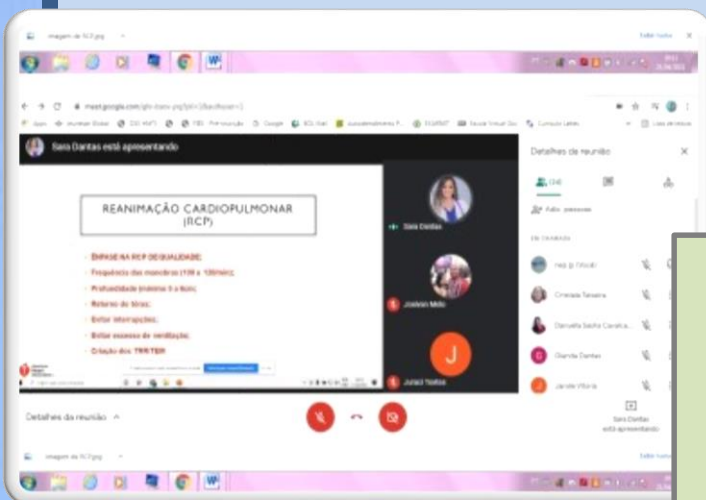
Sara Dantas está apresentando

REANIMAÇÃO CARDIOPULMONAR (RCP)

ÊNFASE NA RCP DE QUALIDADE:
Frequência das manobras (100 a 120/min);
Profundidade (mínimo 5 a 6cm);
Retorno do tórax;
Evitar interrupções;
Evitar excesso de ventilação;
Criação dos TRR TER

Sara Dantas
Joelson Melo
Junaci Teófilo

Detalhes da reunião

Adicionar pessoas

NA CHAMADA

Daniella Sadha Cavalca...
Dienda Dantas
Janide Vitória

Sara Dantas está apresentando

Detalhes da reunião ^

meet.google.com